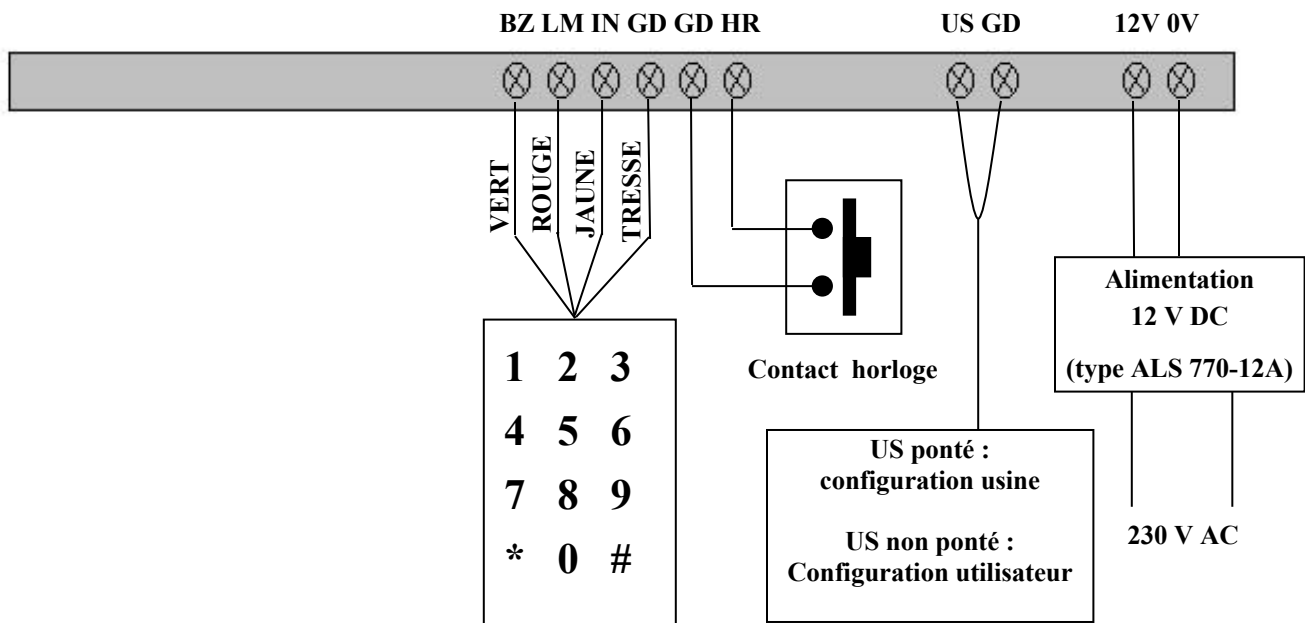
BZ LM IN GD GD HR

US GD

12V 0V

VERT

ROUGE

JAUNE

TRESSE

1 2 3

4 5 6

7 8 9

* 0 #

Contact horloge

US ponté : configuration usine

US non ponté : Configuration utilisateur

Alimentation 12 V DC (type ALS 770-12A)

230 V AC